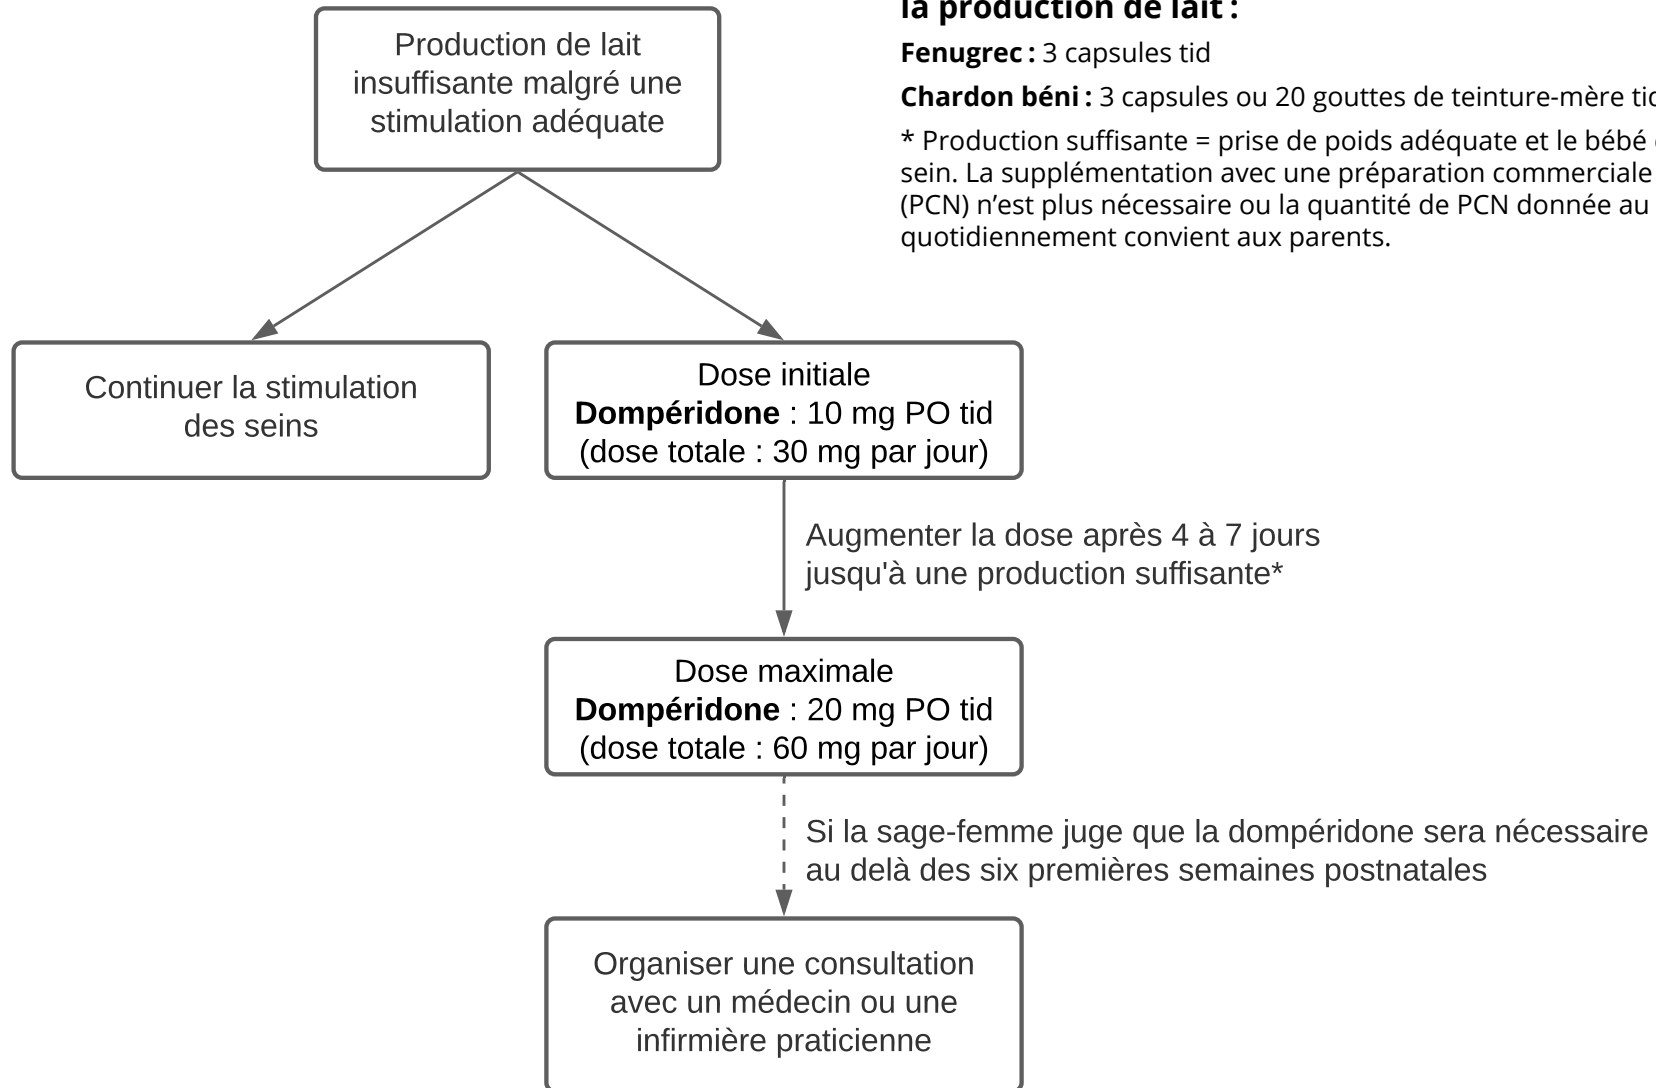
Production de lait insuffisante malgré une stimulation adéquate

la production de lait :

**Fenugrec :** 3 capsules tid

**Chardon béni :** 3 capsules ou 20 gouttes de teinture-mère ti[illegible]

* Production suffisante = prise de poids adéquate et le bébé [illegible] sein. La supplémentation avec une préparation commerciale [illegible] (PCN) n'est plus nécessaire ou la quantité de PCN donnée au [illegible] quotidiennement convient aux parents.

Continuer la stimulation des seins

Dose initiale
**Dompéridone** : 10 mg PO tid
(dose totale : 30 mg par jour)

Augmenter la dose après 4 à 7 jours jusqu'à une production suffisante*

Dose maximale
**Dompéridone** : 20 mg PO tid
(dose totale : 60 mg par jour)

Si la sage-femme juge que la dompéridone sera nécessaire au delà des six premières semaines postnatales

Organiser une consultation avec un médecin ou une infirmière praticienne